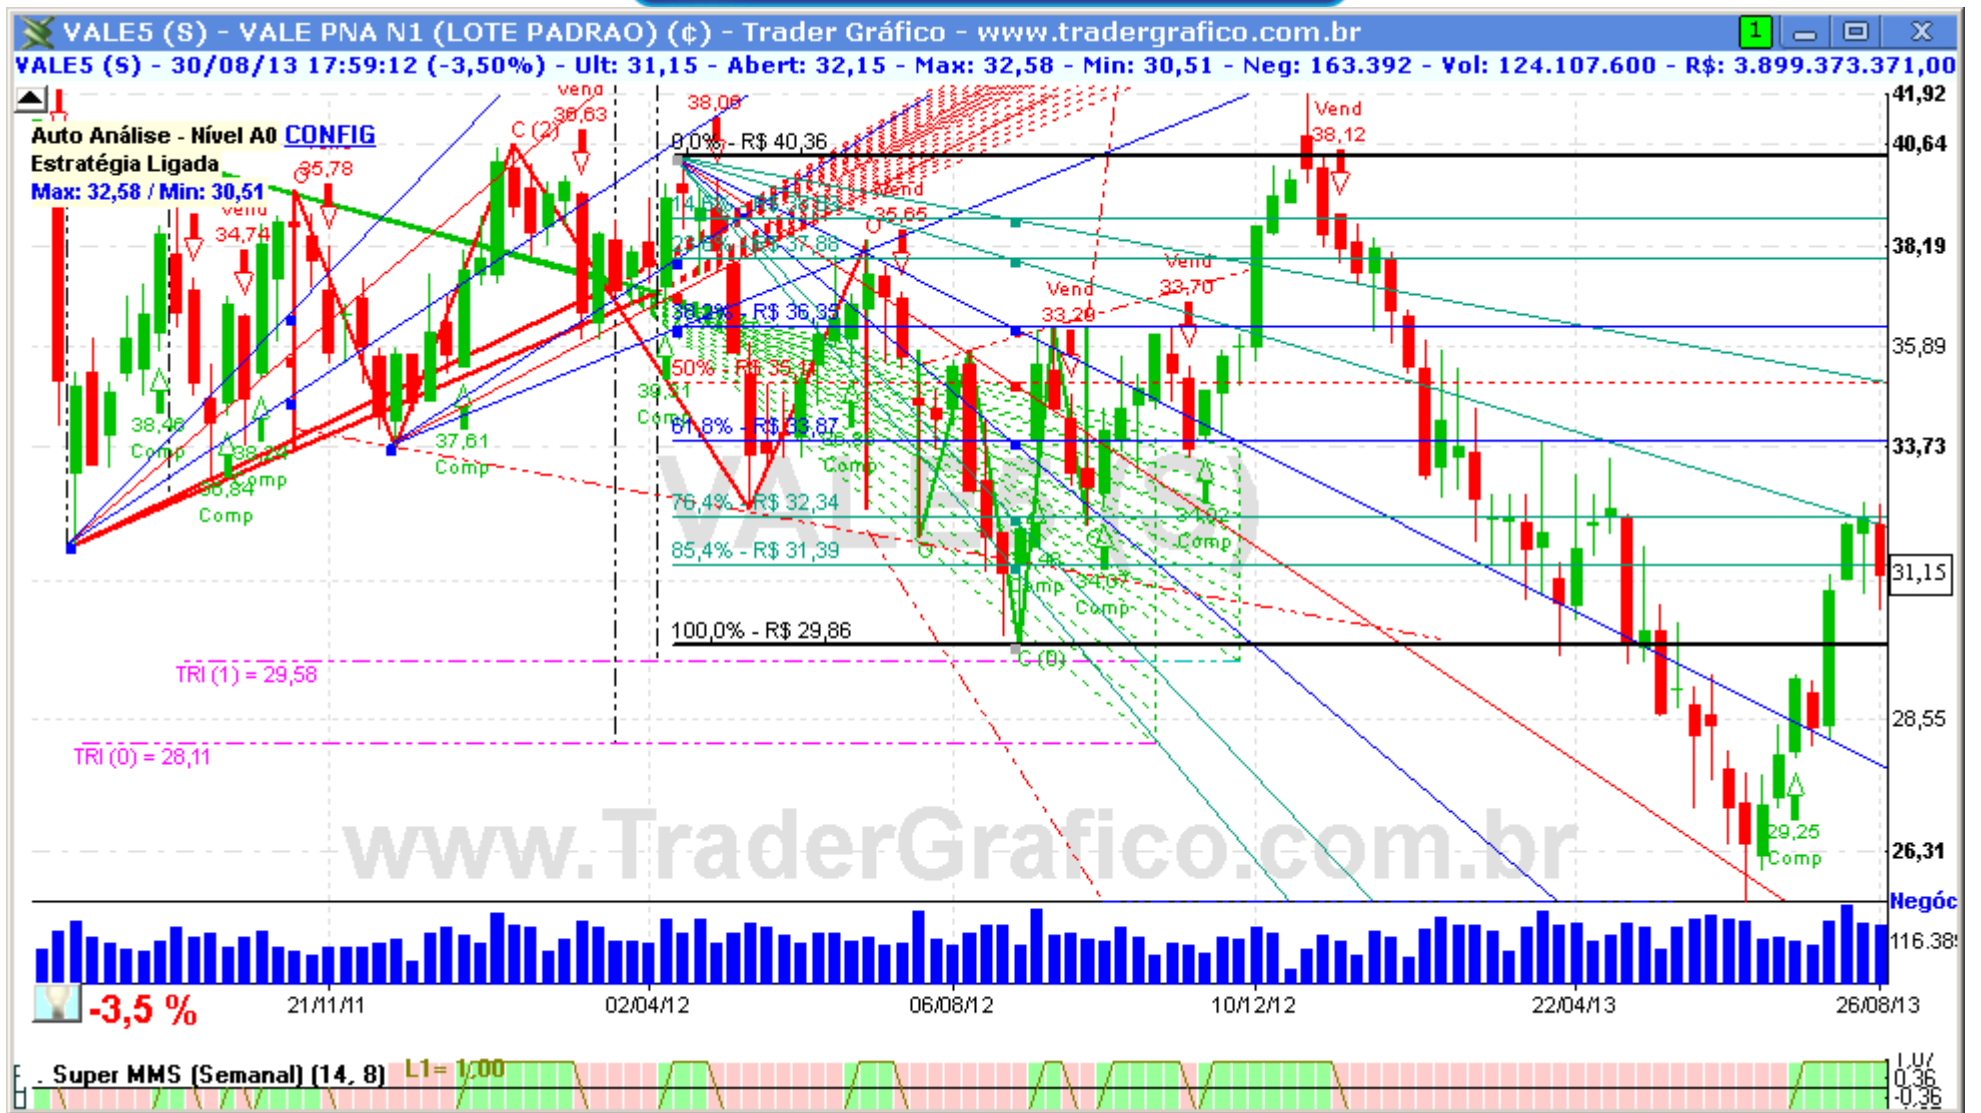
VALE5 (S) - VALE PNA N1 (LOTE PADRAO) (¢) - Trader Gráfico - www.tradergrafico.com.br
1
VALE5 (S) - 30/08/13 17:59:12 (-3,50%) - Ult: 31,15 - Abert: 32,15 - Max: 32,58 - Min: 30,51 - Neg: 163.392 - Vol: 124.107.600 - R$: 3.899.373.371,00

Auto Análise - Nível A0 CONFIG
Estratégia Ligada
Max: 32,58 / Min: 30,51

Vend
38,63
C (2)
35,78
Vend
34,74
38,08
0,0% - R$ 40,36
Vend
35,65
Vend
38,12
Vend
33,70
Vend
33,29
38,2% - R$ 36,35
50% - R$ 35,1
61,8% - R$ 33,87
76,4% - R$ 32,34
85,4% - R$ 31,39
100,0% - R$ 29,86
38,46
Comp
38,22
Comp
36,84
Comp
37,61
Comp
39,31
Comp
Comp
34,02
Comp
34,07
Comp
Comp
C (0)
29,25
Comp
TRI (1) = 29,58
TRI (0) = 28,11

41,92
40,64
38,19
35,89
33,73
31,15
28,55
26,31
Negóc
116.38

www.TraderGrafico.com.br

-3,5 %
21/11/11
02/04/12
06/08/12
10/12/12
22/04/13
26/08/13

Super MMS (Semanal) (14, 8)
L1= 1,00
1,07
0,36
-0,36